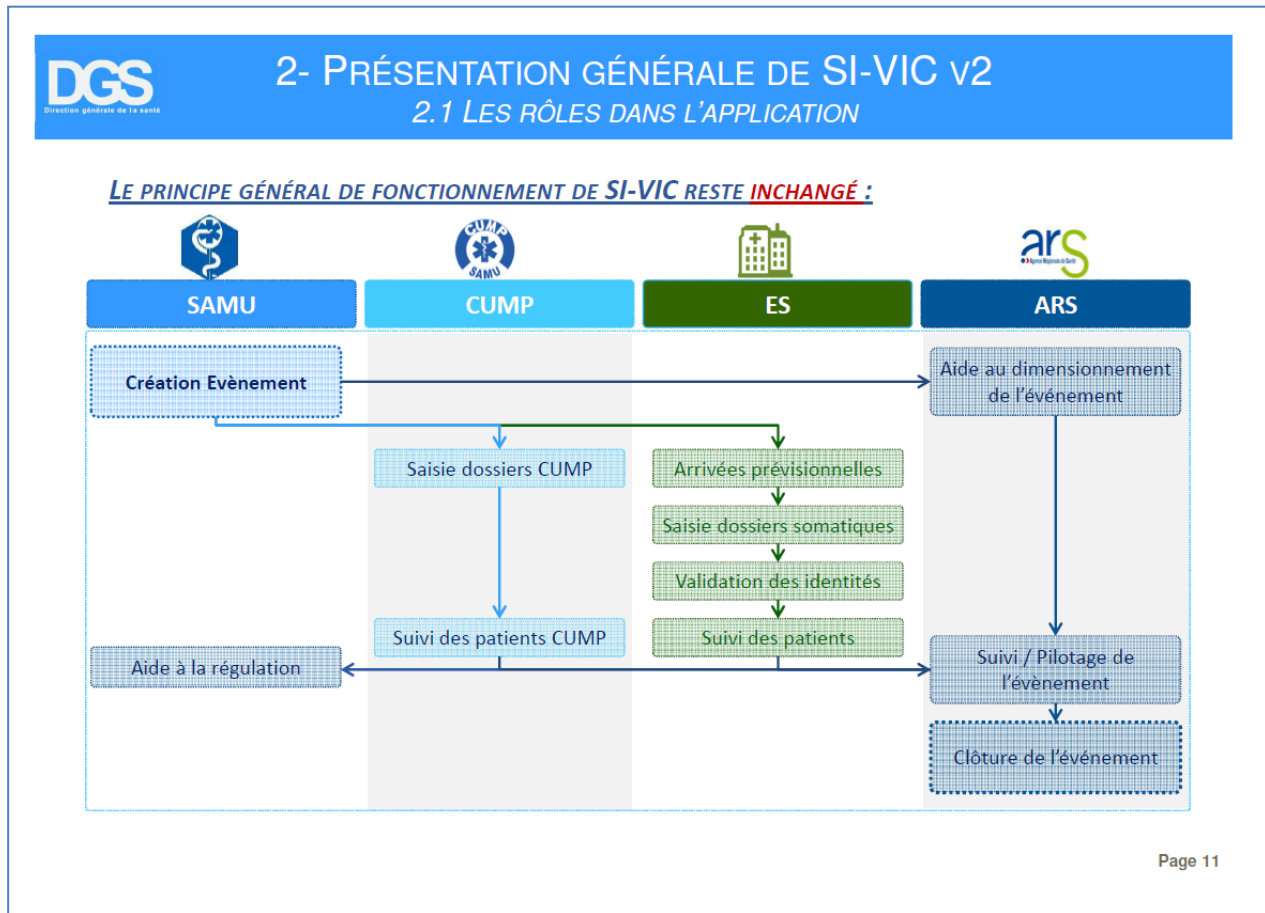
DGS
Direction générale de la santé

2- PRÉSENTATION GÉNÉRALE DE SI-VIC V2
2.1 LES RÔLES DANS L'APPLICATION

LE PRINCIPE GÉNÉRAL DE FONCTIONNEMENT DE SI-VIC RESTE INCHANGÉ :

CUMP SAMU

ars

| SAMU | CUMP | ES | ARS |
|---|---|---|---|
| Création Evènement | | | Aide au dimensionnement de l'événement |
| | Saisie dossiers CUMP | Arrivées prévisionnelles | |
| | | Saisie dossiers somatiques | |
| | | Validation des identités | |
| | Suivi des patients CUMP | Suivi des patients | |
| Aide à la régulation | | | Suivi / Pilotage de l'évènement |
| | | | Clôture de l'événement |

Page 11